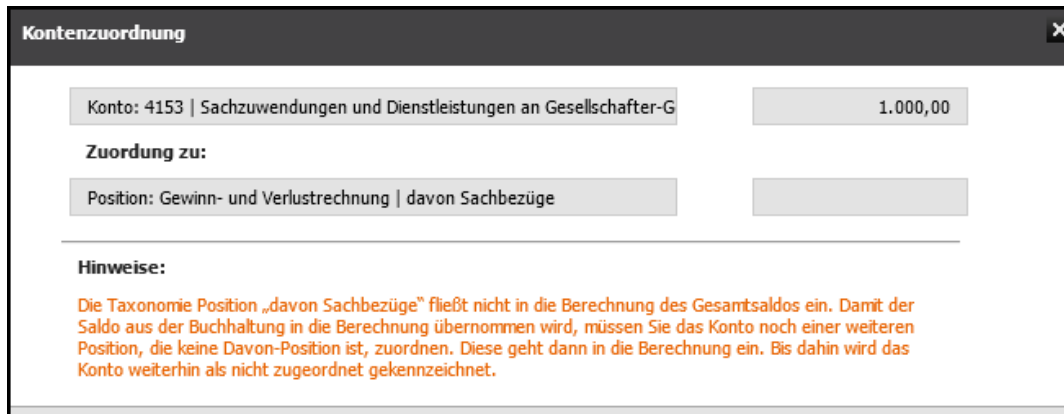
Kontenzuordnung

×

Konto: 4153 | Sachzuwendungen und Dienstleistungen an Gesellschafter-G

1.000,00

Zuordung zu:

Position: Gewinn- und Verlustrechnung | davon Sachbezüge

Hinweise:

Die Taxonomie Position „davon Sachbezüge" fließt nicht in die Berechnung des Gesamtsaldos ein. Damit der Saldo aus der Buchhaltung in die Berechnung übernommen wird, müssen Sie das Konto noch einer weiteren Position, die keine Davon-Position ist, zuordnen. Diese geht dann in die Berechnung ein. Bis dahin wird das Konto weiterhin als nicht zugeordnet gekennzeichnet.